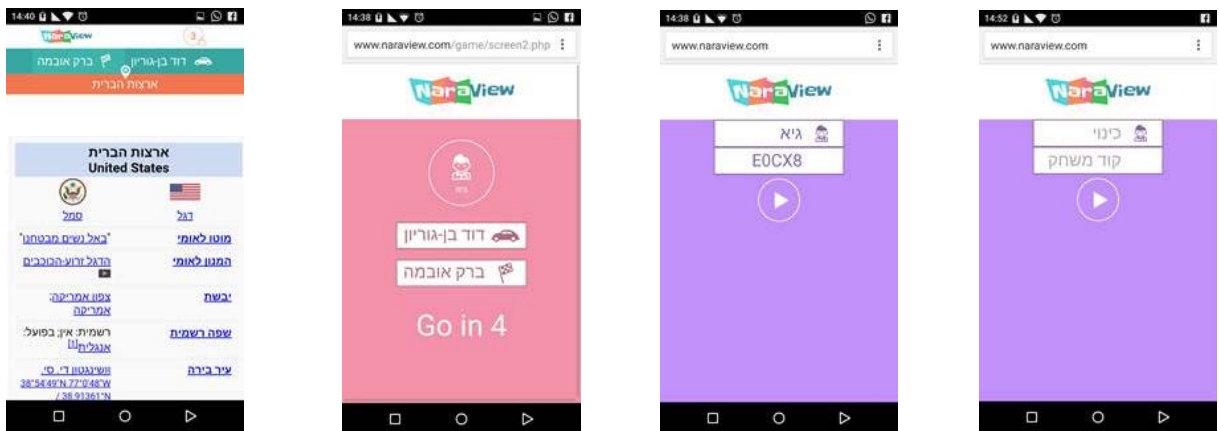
14:40

NaraView

3

דוד בן-גוריון ברק אובמה

ארצות הברית

ארצות הברית
United States

סמל | דגל

מוטו לאומי: "באל נשים מבטחנו"

המנון לאומי: הדגל זרוע-הכוכבים

יבשת: צפון אמריקה, אמריקה

שפה רשמית: רשמית: אין; בפועל: אנגלית[1]

עיר בירה: וושינגטון די. סי. 38°54′49″N 77°0′48″W / 38.91361°N

14:38

www.naraview.com/game/screen2.php

NaraView

גיא

דוד בן-גוריון

ברק אובמה

Go in 4

14:38

www.naraview.com

NaraView

גיא

E0CX8

14:52

www.naraview.com

NaraView

כינוי

קוד משחק